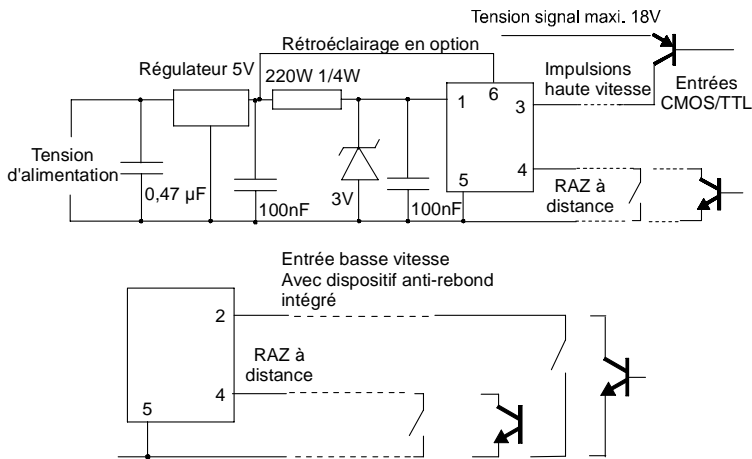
Tension signal maxi. 18V

Rétroéclairage en option

Régulateur 5V

220W 1/4W

1

6

3

Impulsions haute vitesse

Entrées CMOS/TTL

Tension d'alimentation

0,47 µF

100nF

3V

100nF

5

4

RAZ à distance

Entrée basse vitesse
Avec dispositif anti-rebond intégré

2

RAZ à distance

4

5